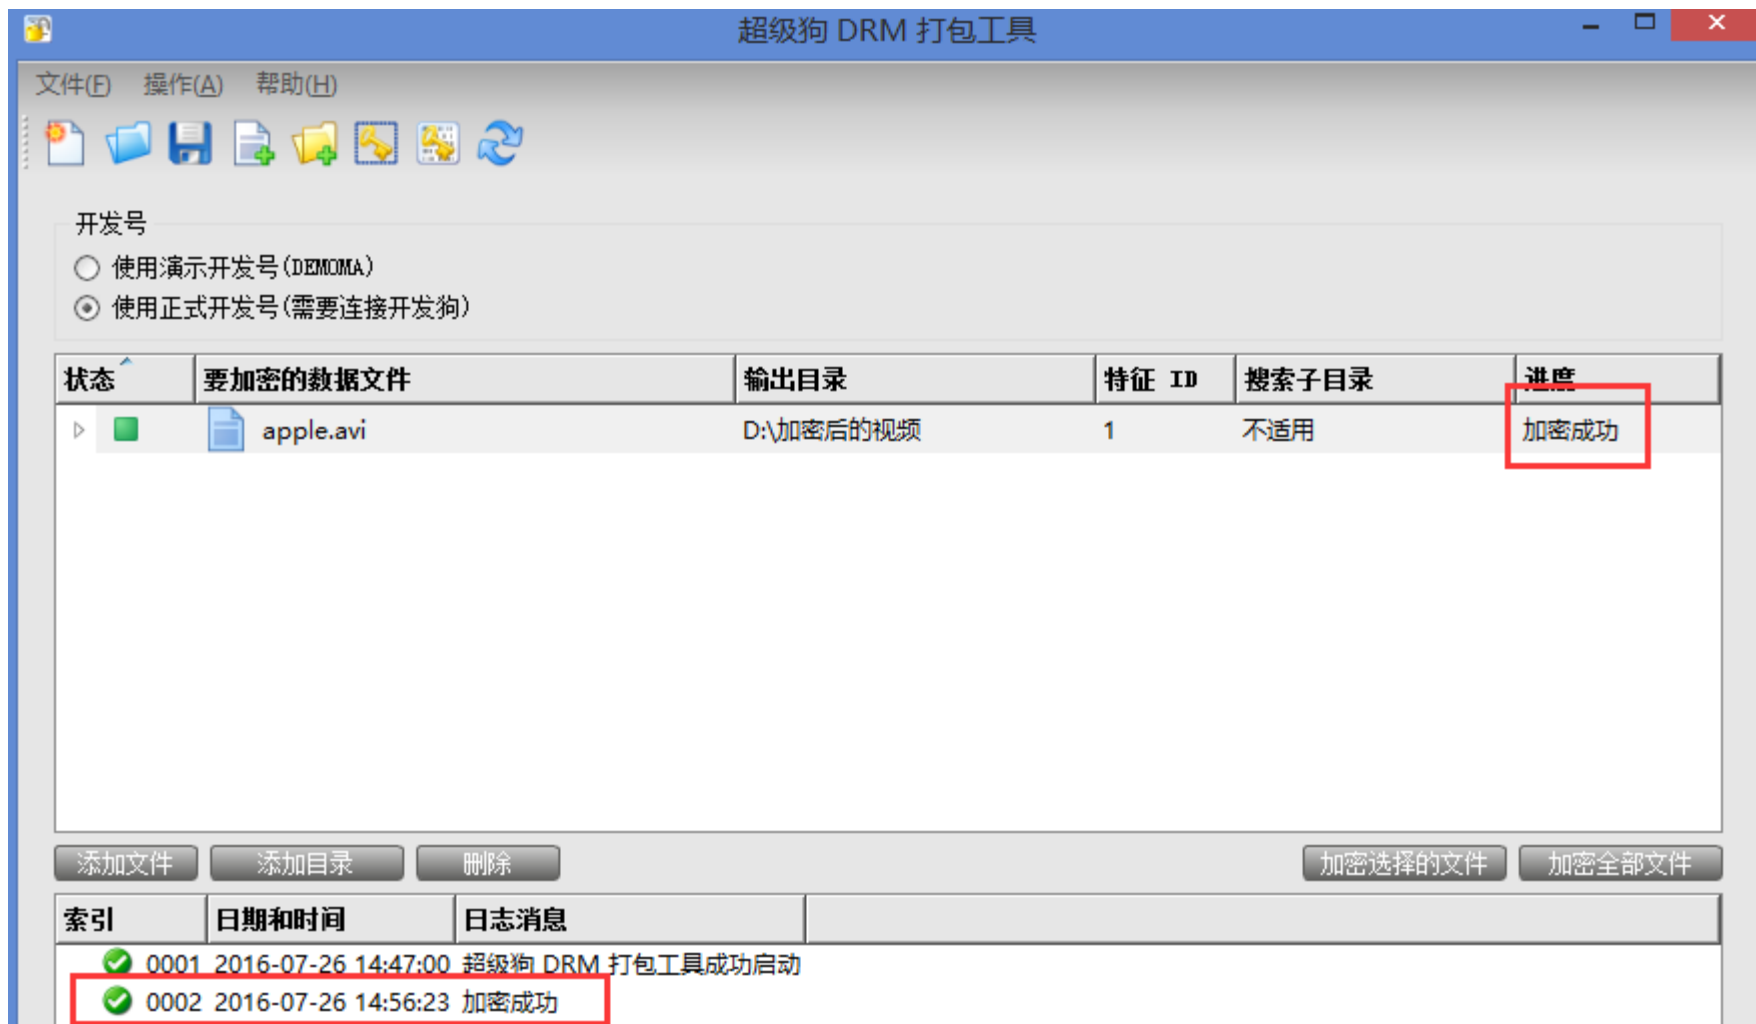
超级狗 DRM 打包工具

文件(F) 操作(A) 帮助(H)

开发号

使用演示开发号(DEMOMA)

使用正式开发号(需要连接开发狗)

| 状态 | 要加密的数据文件 | 输出目录 | 特征 ID | 搜索子目录 | 进度 |
|---|---|---|---|---|---|
| | apple.avi | D:\加密后的视频 | 1 | 不适用 | 加密成功 |

添加文件 添加目录 删除 加密选择的文件 加密全部文件

| 索引 | 日期和时间 | 日志消息 |
|---|---|---|
| 0001 | 2016-07-26 14:47:00 | 超级狗 DRM 打包工具成功启动 |
| 0002 | 2016-07-26 14:56:23 | 加密成功 |